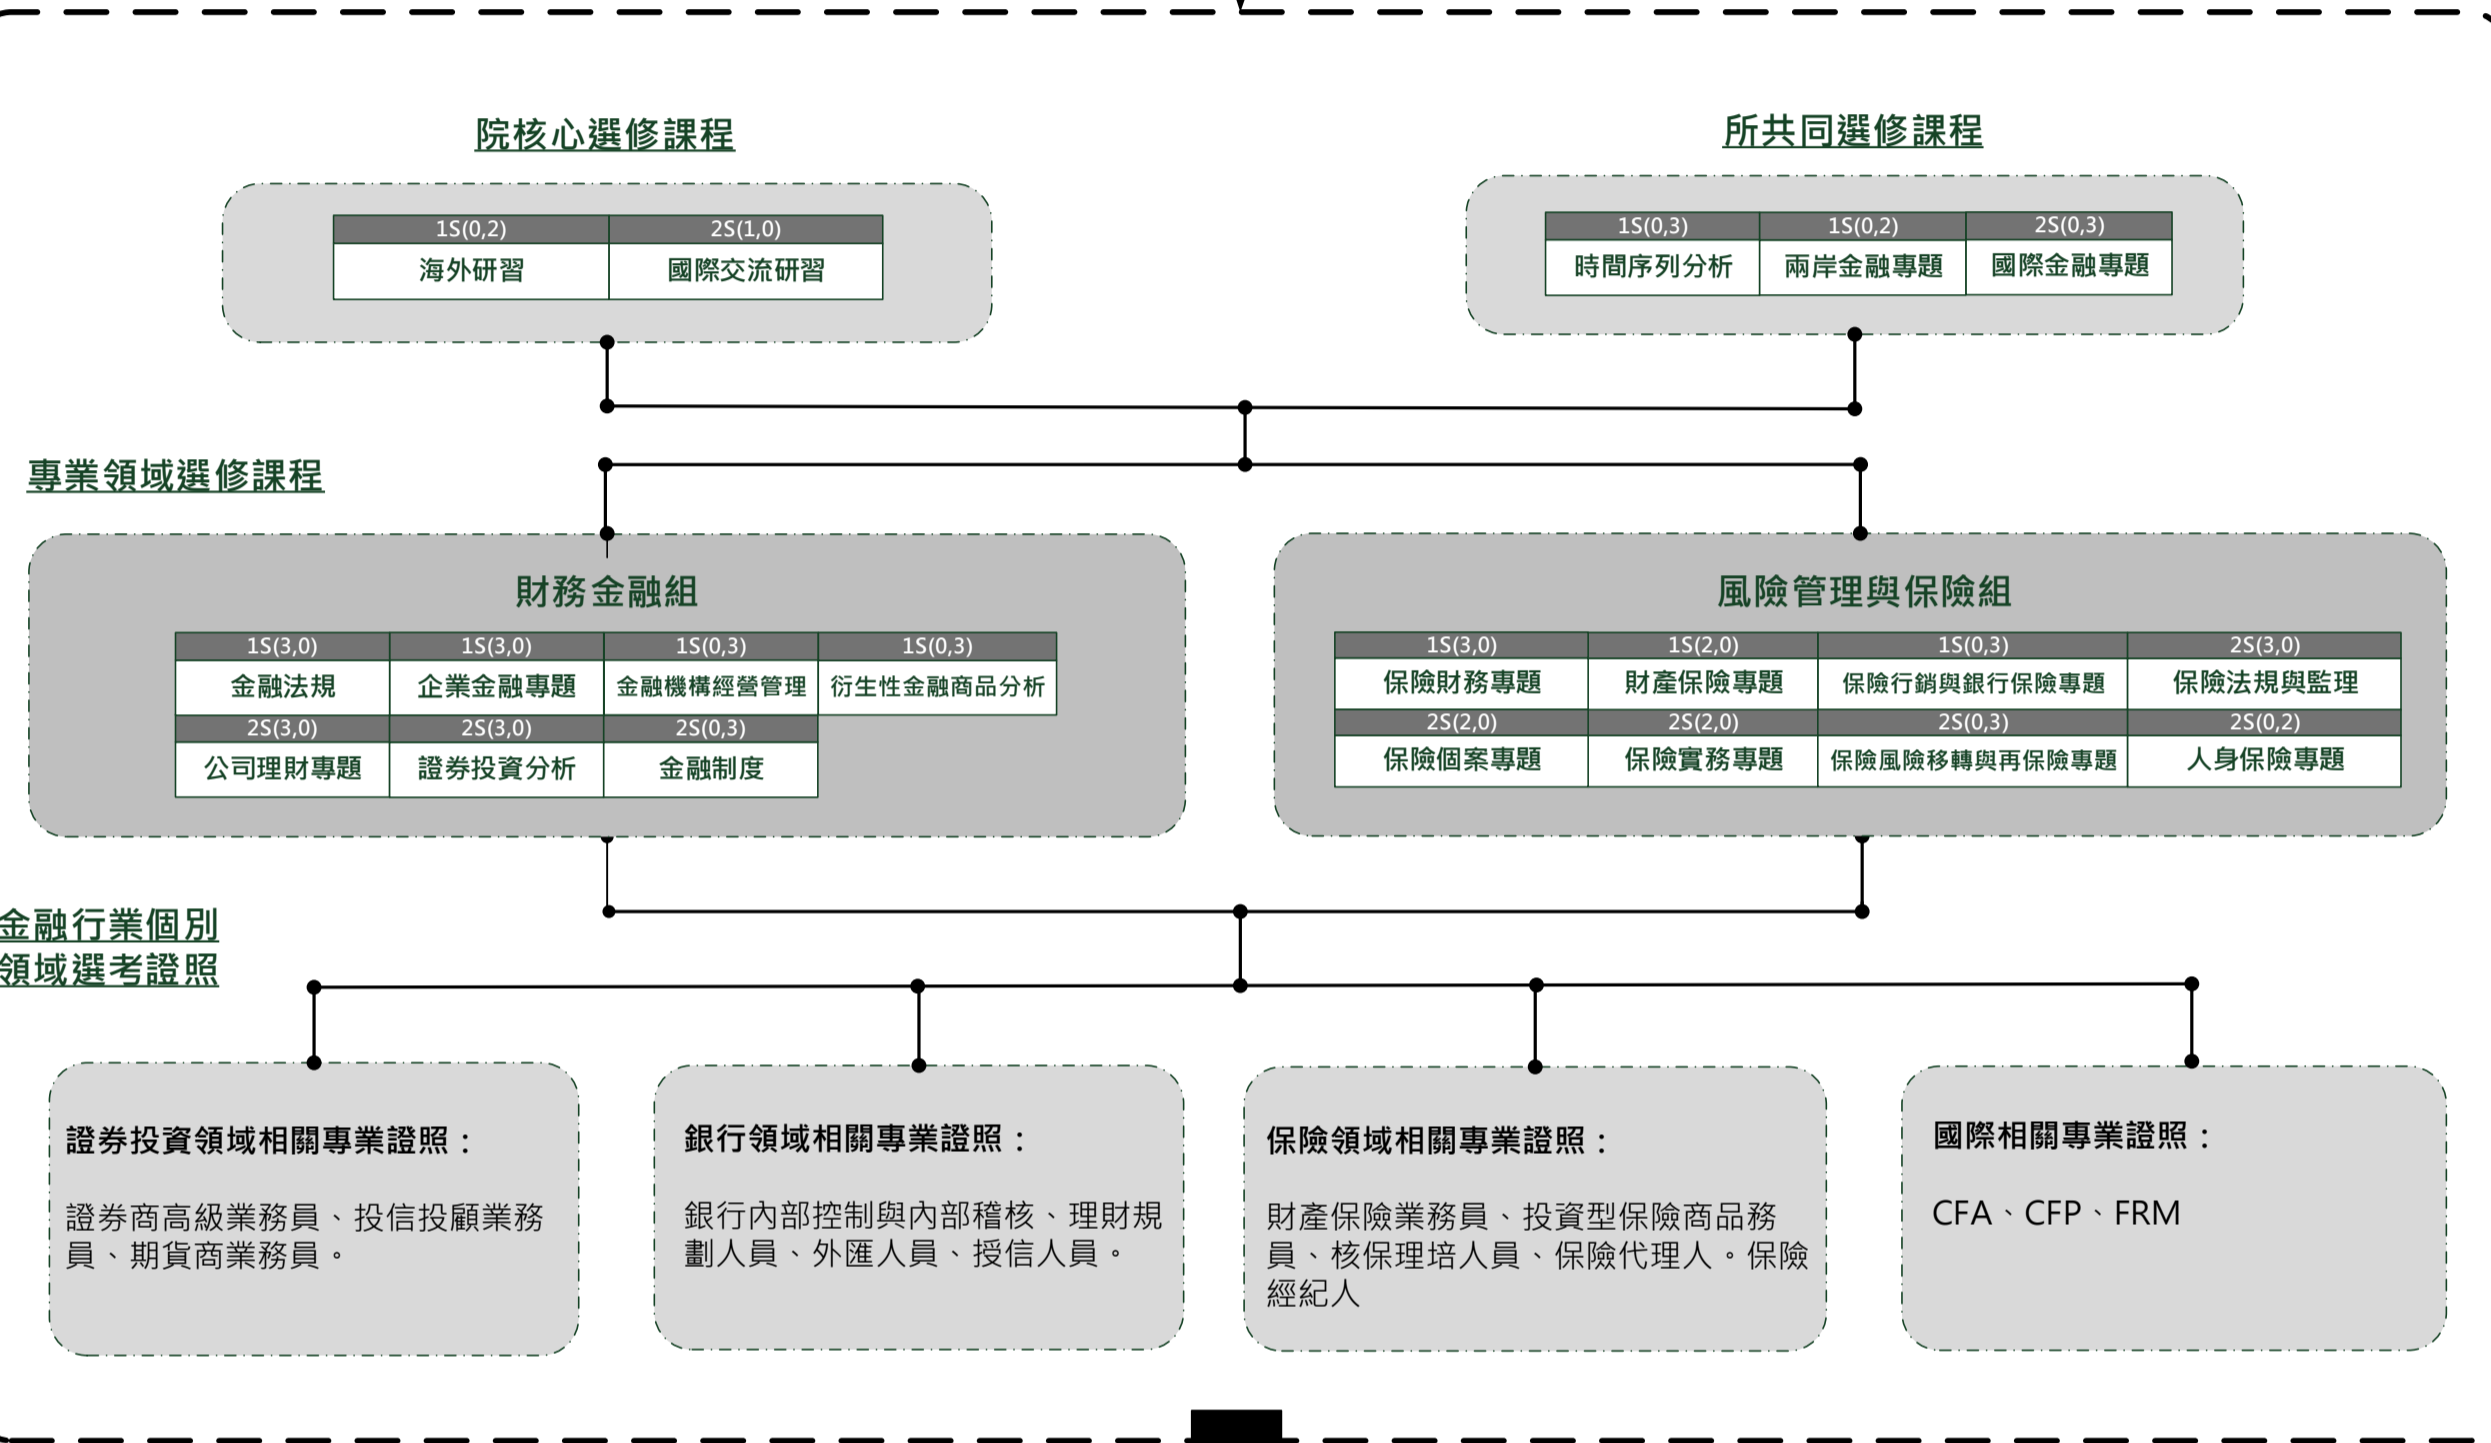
院核心選修課程

| 1S(0,2) | 2S(1,0) |
|---|---|
| 海外研習 | 國際交流研習 |

所共同選修課程

| 1S(0,3) | 1S(0,2) | 2S(0,3) |
|---|---|---|
| 時間序列分析 | 兩岸金融專題 | 國際金融專題 |

專業領域選修課程

財務金融組

| 1S(3,0) | 1S(3,0) | 1S(0,3) | 1S(0,3) |
|---|---|---|---|
| 金融法規 | 企業金融專題 | 金融機構經營管理 | 衍生性金融商品分析 |
| 2S(3,0) | 2S(3,0) | 2S(0,3) | |
| 公司理財專題 | 證券投資分析 | 金融制度 | |

風險管理與保險組

| 1S(3,0) | 1S(2,0) | 1S(0,3) | 2S(3,0) |
|---|---|---|---|
| 保險財務專題 | 財產保險專題 | 保險行銷與銀行保險專題 | 保險法規與監理 |
| 2S(2,0) | 2S(2,0) | 2S(0,3) | 2S(0,2) |
| 保險個案專題 | 保險實務專題 | 保險風險移轉與再保險專題 | 人身保險專題 |

金融行業個別領域選考證照

證券投資領域相關專業證照：

證券商高級業務員、投信投顧業務員、期貨商業務員。

銀行領域相關專業證照：

銀行內部控制與內部稽核、理財規劃人員、外匯人員、授信人員。

保險領域相關專業證照：

財產保險業務員、投資型保險商品務員、核保理培人員、保險代理人。保險經紀人

國際相關專業證照：

CFA、CFP、FRM